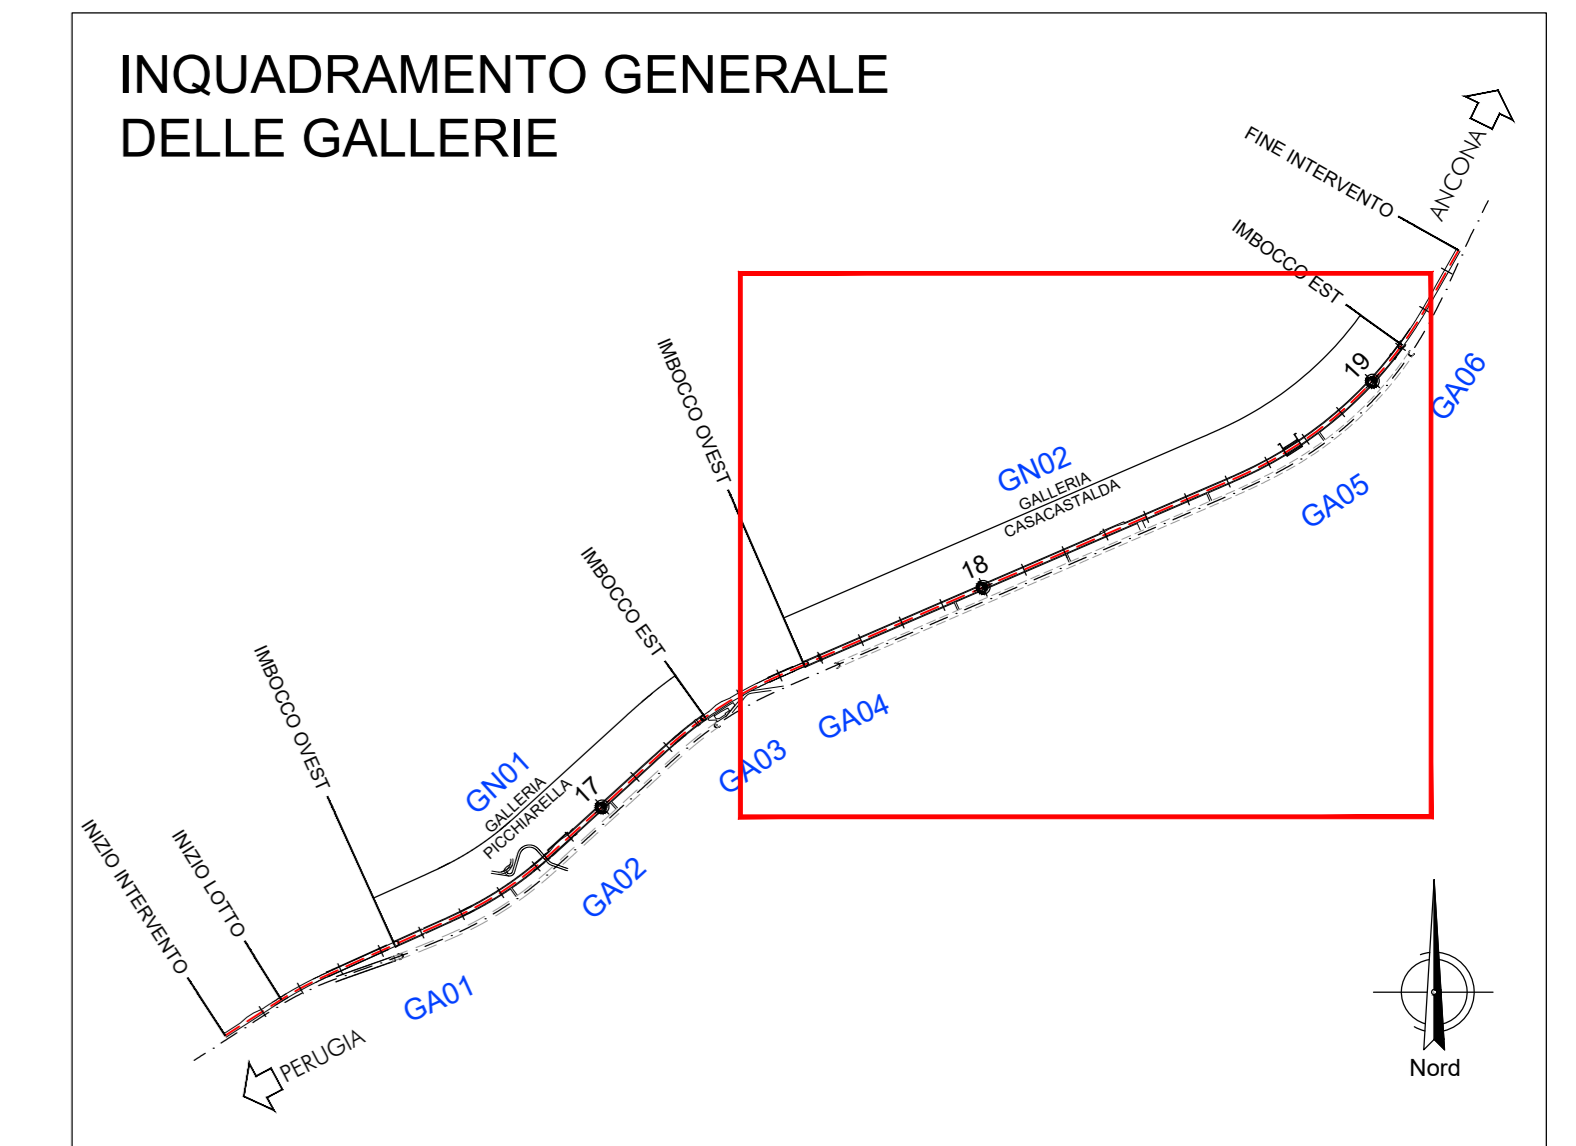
INQUADRAMENTO GENERALE
DELLE GALLERIE

FINE INTERVENTO

ANCONA

IMBOCCO EST

19

GA06

IMBOCCO OVEST

GN02
GALLERIA
CASACASTALDA

GA05

18

IMBOCCO EST

GA04

GA03

IMBOCCO OVEST

GN01
GALLERIA
PICCHIARELLA

17

GA02

INIZIO INTERVENTO

INIZIO LOTTO

GA01

PERUGIA

Nord